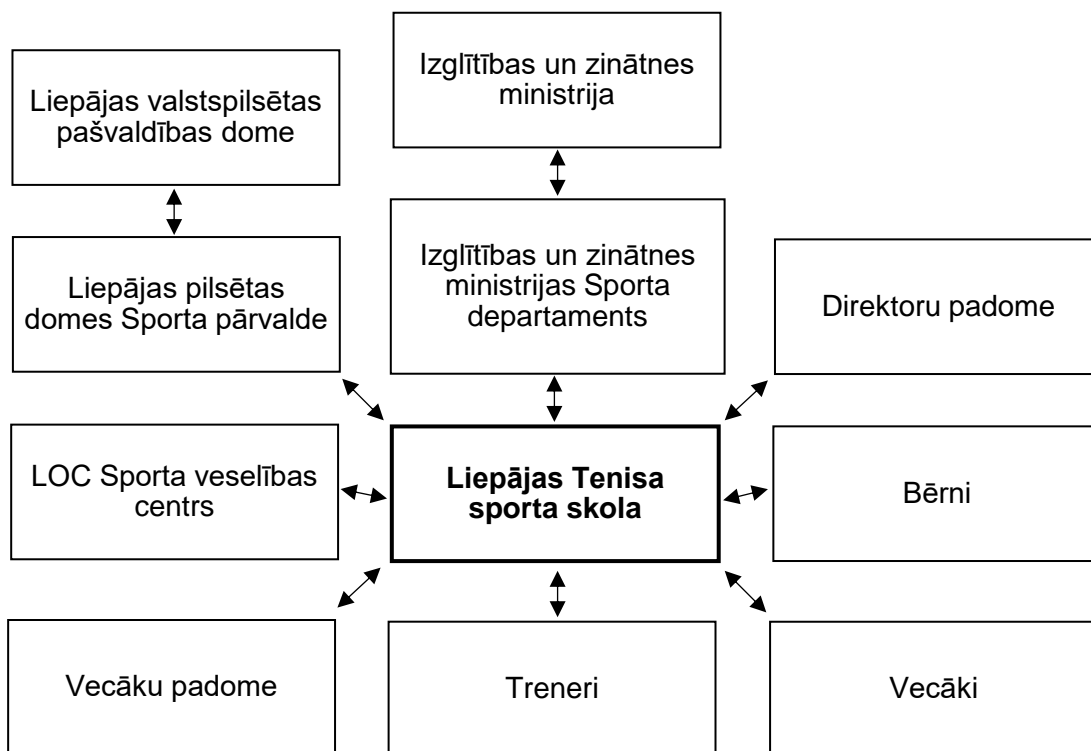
Liepājas valstspilsētas pašvaldības dome

Izglītības un zinātnes ministrija

Liepājas pilsētas domes Sporta pārvalde

Izglītības un zinātnes ministrijas Sporta departaments

Direktoru padome

LOC Sporta veselības centrs

**Liepājas Tenisa sporta skola**

Bērni

Vecāku padome

Treneri

Vecāki